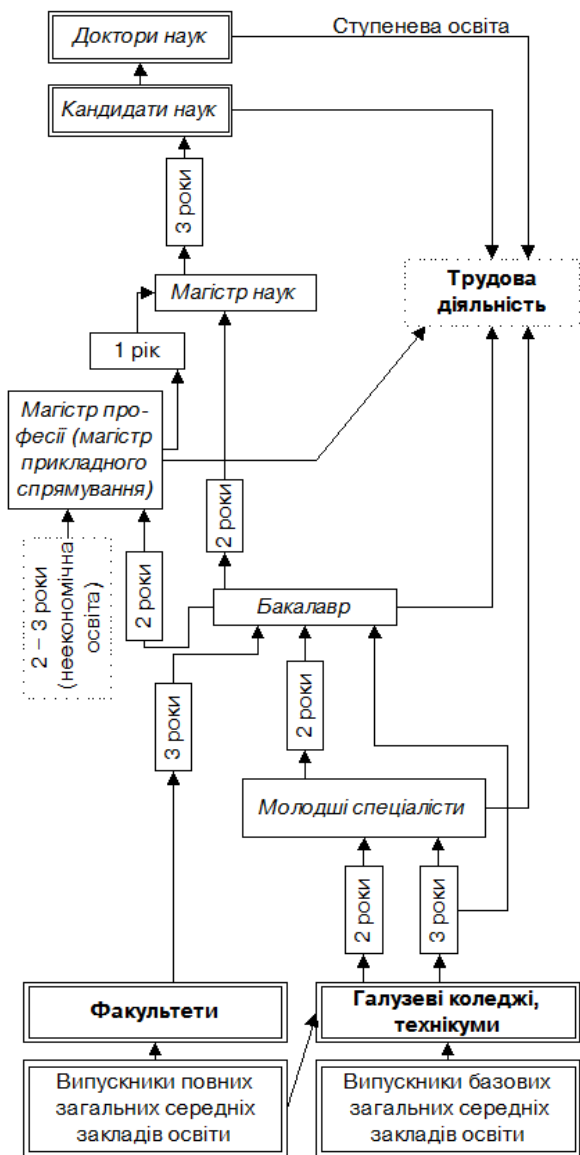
Доктори наук

Ступенева освіта

Кандидати наук

3 роки

Трудова діяльність

Магістр наук

1 рік

Магістр професії (магістр прикладного спрямування)

2 – 3 роки (неекономічна освіта)

2 роки

2 роки

Бакалавр

3 роки

2 роки

Молодші спеціалісти

2 роки

3 роки

Факультети

Галузеві коледжі, технікуми

Випускники повних загальних середніх закладів освіти

Випускники базових загальних середніх закладів освіти